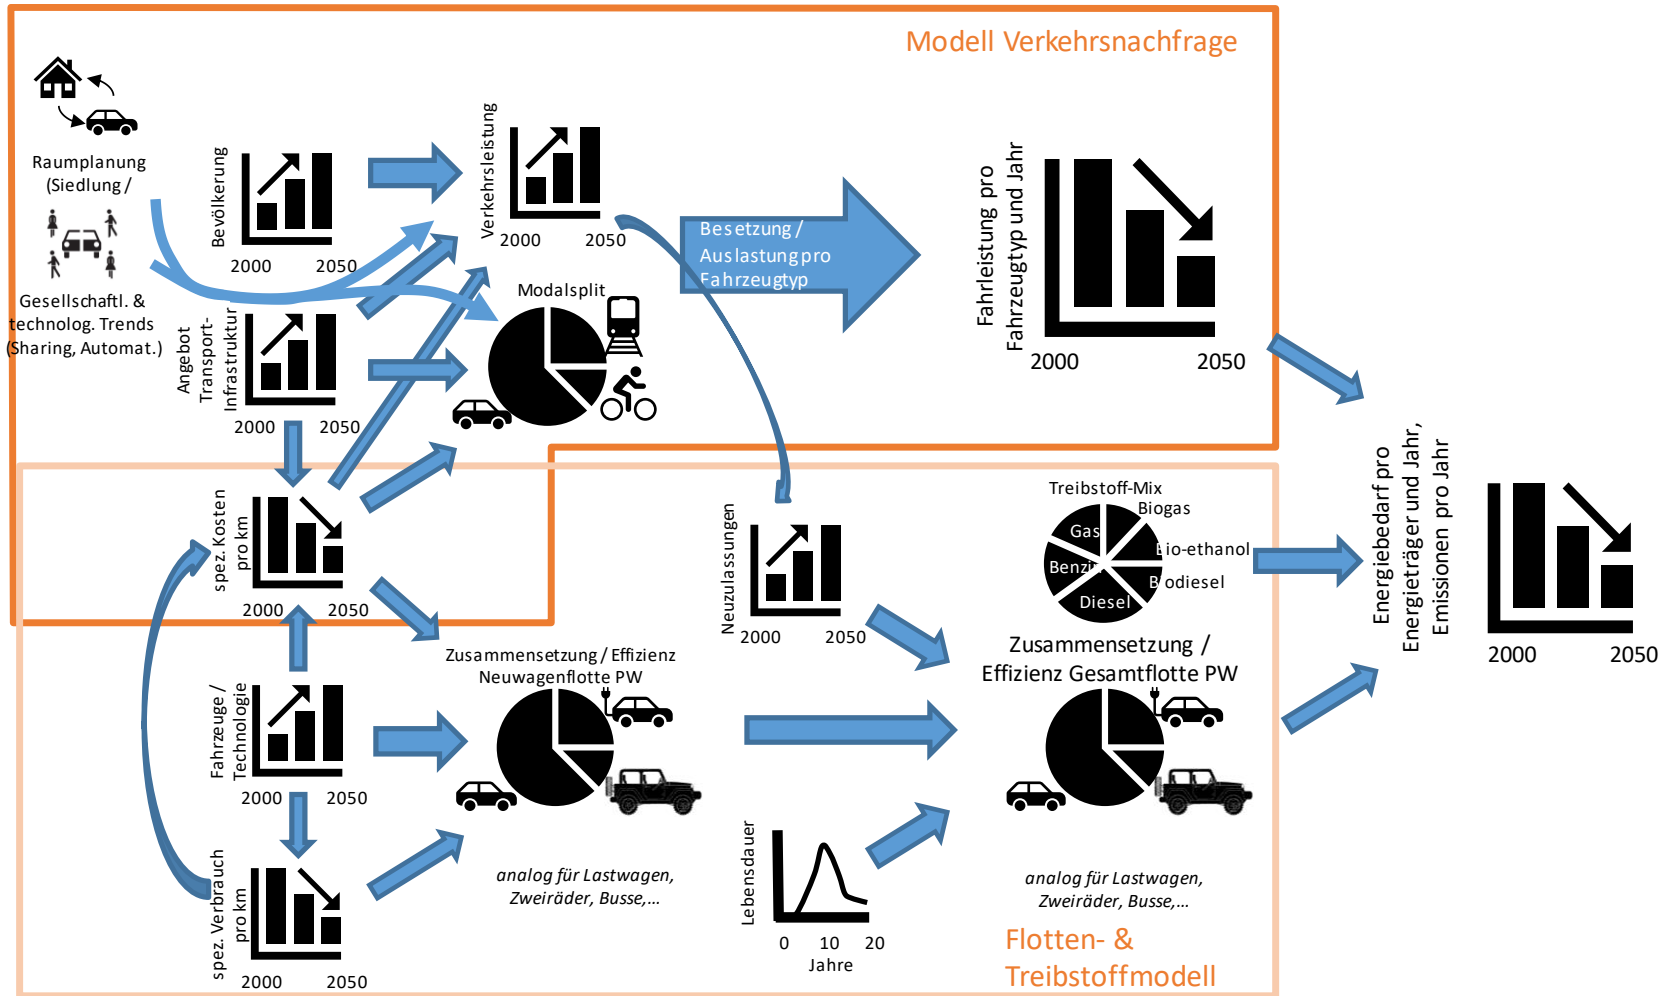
Modell Verkehrsnachfrage

Raumplanung (Siedlung /

Gesellschaftl. & technolog. Trends (Sharing, Automat.)

Bevölkerung
2000 2050

Verkehrsleistung
2000 2050

Besetzung / Auslastung pro Fahrzeugtyp

Fahrleistung pro Fahrzeugtyp und Jahr
2000 2050

Angebot Transport-Infrastruktur
2000 2050

Modalsplit

spez. Kosten pro km
2000 2050

Neuzulassungen
2000 2050

Treibstoff-Mix
Biogas
Gas
Bio-ethanol
Benzin
Biodiesel
Diesel

Energiebedarf pro Energieträger und Jahr, Emissionen pro Jahr
2000 2050

Zusammensetzung / Effizienz Neuwagenflotte PW

Zusammensetzung / Effizienz Gesamtflotte PW

Fahrzeuge / Technologie
2000 2050

spez. Verbrauch pro km
2000 2050

analog für Lastwagen, Zweiräder, Busse,...

Lebensdauer
0 10 20
Jahre

analog für Lastwagen, Zweiräder, Busse,...

Flotten- & Treibstoffmodell